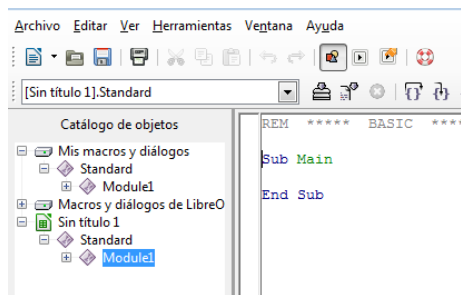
Archivo Editar Ver Herramientas Ventana Ayuda

[Sin título 1].Standard

Catálogo de objetos

Mis macros y diálogos
Standard
Module1
Macros y diálogos de LibreO
Sin título 1
Standard
Module1

REM ***** BASIC ***

Sub Main

End Sub